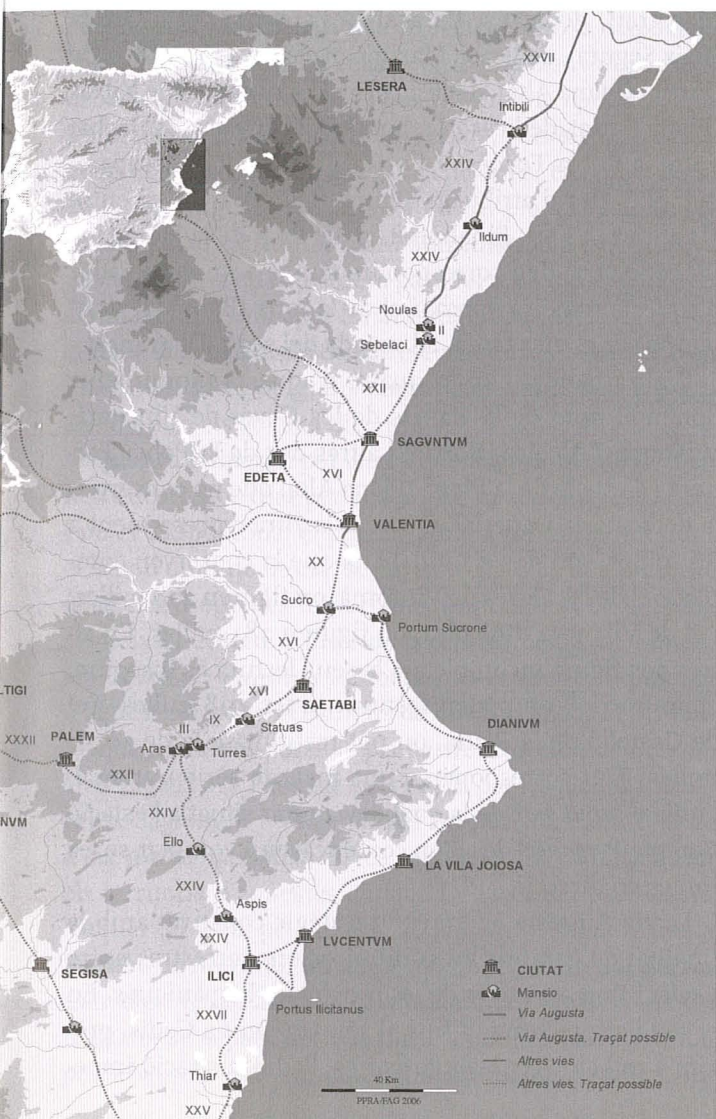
LESERA
XXVII
Intibili
XXIV
Ildum
XXIV
Noulas
II
Sebelaci
XXII
SAGVNTVM
EDETA
XVI
VALENTIA
XX
Sucro
Portum Sucrone
XVI
LTIGI
XVI
SAETABI
IX
Statuas
III
DIANIVM
XXXII
PALEM
Aras
Turres
XXII
NVM
XXIV
Ello
LA VILA JOIOSA
XXIV
Aspis
XXIV
LVCENTVM
SEGISA
ILICI
XXVII
Portus Ilicitanus
Thiar
XXV
CIUTAT
Mansio
Via Augusta
Via Augusta. Traçat possible
Altres vies
Altres vies. Traçat possible
40 Km
PPRA/FAG 2006